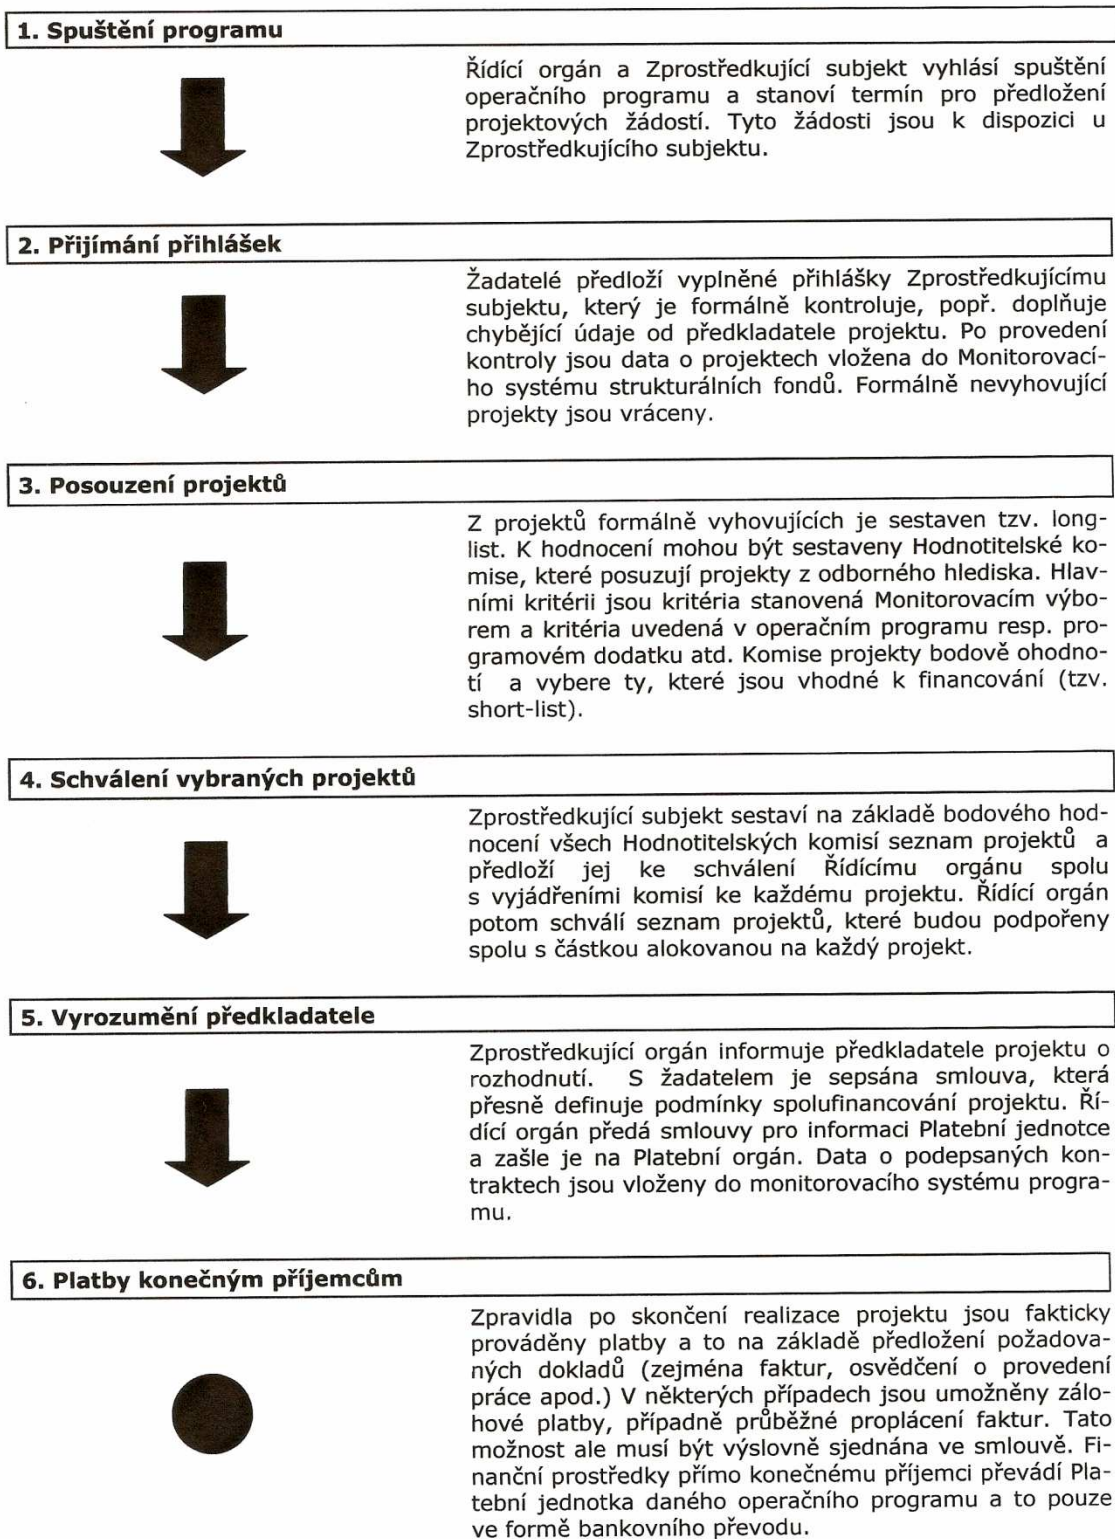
1. Spuštění programu

Řídící orgán a Zprostředkující subjekt vyhlásí spuštění operačního programu a stanoví termín pro předložení projektových žádostí. Tyto žádosti jsou k dispozici u Zprostředkujícího subjektu.

2. Přijímání přihlášek

Žadatelé předloží vyplněné přihlášky Zprostředkujícímu subjektu, který je formálně kontroluje, popř. doplňuje chybějící údaje od předkladatele projektu. Po provedení kontroly jsou data o projektech vložena do Monitorovacího systému strukturálních fondů. Formálně nevyhovující projekty jsou vráceny.

3. Posouzení projektů

Z projektů formálně vyhovujících je sestaven tzv. long-list. K hodnocení mohou být sestaveny Hodnotitelské komise, které posuzují projekty z odborného hlediska. Hlavními kritérii jsou kritéria stanovená Monitorovacím výborem a kritéria uvedená v operačním programu resp. programovém dodatku atd. Komise projekty bodově ohodnotí a vybere ty, které jsou vhodné k financování (tzv. short-list).

4. Schválení vybraných projektů

Zprostředkující subjekt sestaví na základě bodového hodnocení všech Hodnotitelských komisí seznam projektů a předloží jej ke schválení Řídícímu orgánu spolu s vyjádřeními komisí ke každému projektu. Řídící orgán potom schválí seznam projektů, které budou podpořeny spolu s částkou alokovanou na každý projekt.

5. Vyrozumění předkladatele

Zprostředkující orgán informuje předkladatele projektu o rozhodnutí. S žadatelem je sepsána smlouva, která přesně definuje podmínky spolufinancování projektu. Řídící orgán předá smlouvy pro informaci Platební jednotce a zašle je na Platební orgán. Data o podepsaných kontraktech jsou vloženy do monitorovacího systému programu.

6. Platby konečným příjemcům

Zpravidla po skončení realizace projektu jsou fakticky prováděny platby a to na základě předložení požadovaných dokladů (zejména faktur, osvědčení o provedení práce apod.) V některých případech jsou umožněny zálohové platby, případně průběžné proplácení faktur. Tato možnost ale musí být výslovně sjednána ve smlouvě. Finanční prostředky přímo konečnému příjemci převádí Platební jednotka daného operačního programu a to pouze ve formě bankovního převodu.